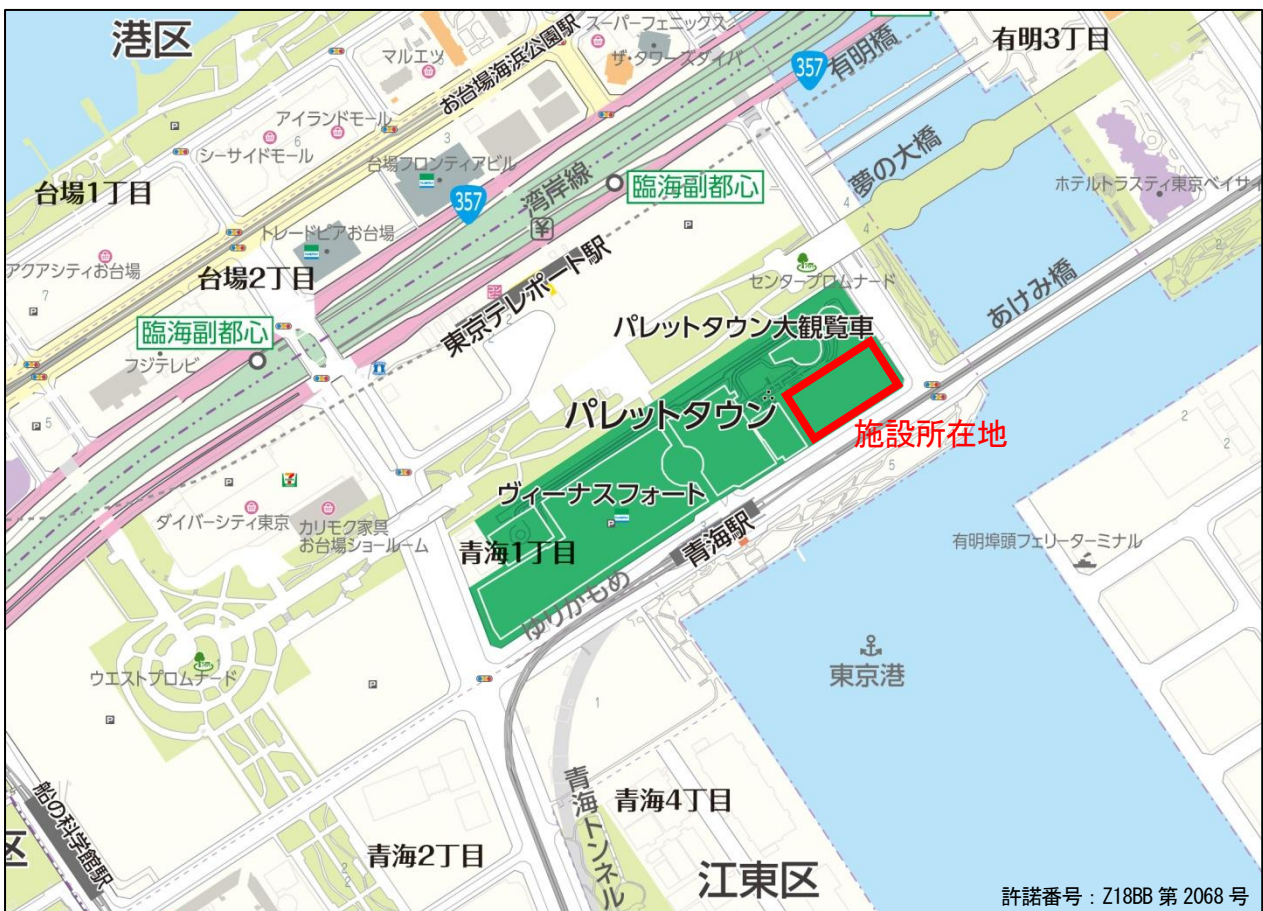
港区
マルエツ
スーパーフェニックス
お台場海浜公園駅
ザ・タワーズダイバ
357
有明橋
有明3丁目
アイランドモール
シーサイドモール
台場フロンティアビル
台場1丁目
357
湾岸線
臨海副都心
夢の大橋
ホテルトラスティ東京ベイサイ
トレードピアお台場
アクアシティお台場
台場2丁目
東京テレポート駅
センタープロムナード
あけみ橋
臨海副都心
フジテレビ
パレットタウン大観覧車
パレットタウン
施設所在地
ダイバーシティ東京
カリモク家具
お台場ショールーム
ヴィーナスフォート
青海1丁目
青海駅
有明埠頭フェリーターミナル
ゆりかもめ
東京港
ウエストプロムナード
青海トンネル
青海4丁目
船の科学館駅
青海2丁目
江東区
許諾番号：Z18BB 第 2068 号